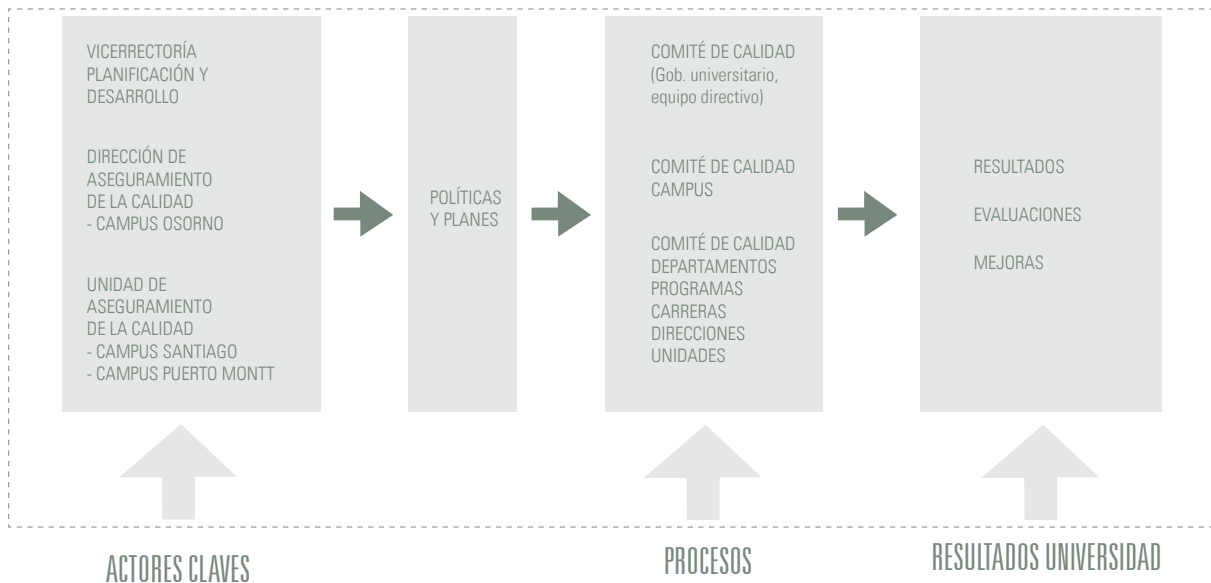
VICERRECTORÍA PLANIFICACIÓN Y DESARROLLO

DIRECCIÓN DE ASEGURAMIENTO DE LA CALIDAD
- CAMPUS OSORNO

UNIDAD DE ASEGURAMIENTO DE LA CALIDAD
- CAMPUS SANTIAGO
- CAMPUS PUERTO MONTT

POLÍTICAS Y PLANES

COMITÉ DE CALIDAD (Gob. universitario, equipo directivo)

COMITÉ DE CALIDAD CAMPUS

COMITÉ DE CALIDAD DEPARTAMENTOS PROGRAMAS CARRERAS DIRECCIONES UNIDADES

RESULTADOS

EVALUACIONES

MEJORAS

ACTORES CLAVES

PROCESOS

RESULTADOS UNIVERSIDAD